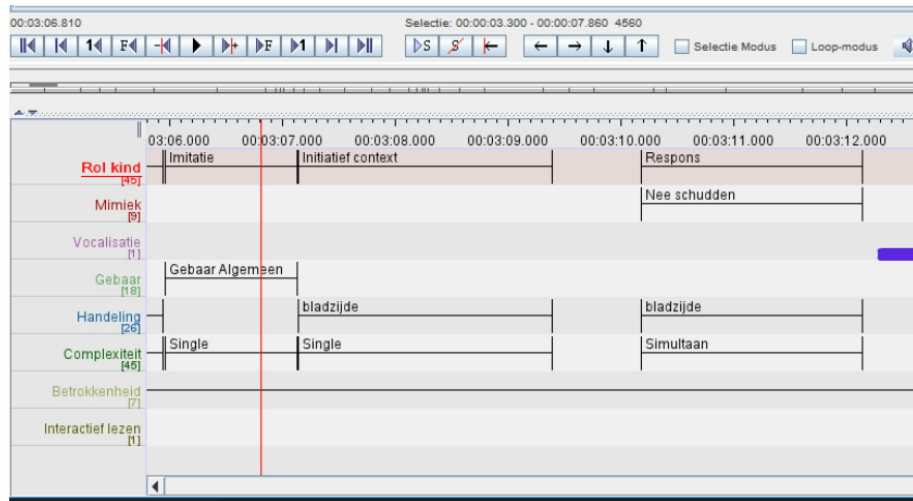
00:03:06.810

Selectie: 00:00:03.300 - 00:00:07.860 4560

Selectie Modus

Loop-modus

03:06.000
00:03:07.000
00:03:08.000
00:03:09.000
00:03:10.000
00:03:11.000
00:03:12.000

| | |
|---|---|
| Rol kind [45] | Imitatie · Initiatief context · Respons |
| Mimiek [9] | Nee schudden |
| Vocalisatie [1] | |
| Gebaar [18] | Gebaar Algemeen |
| Handeling [26] | bladzijde · bladzijde |
| Complexiteit [45] | Single · Single · Simultaan |
| Betrokkenheid [7] | |
| Interactief lezen [1] | |